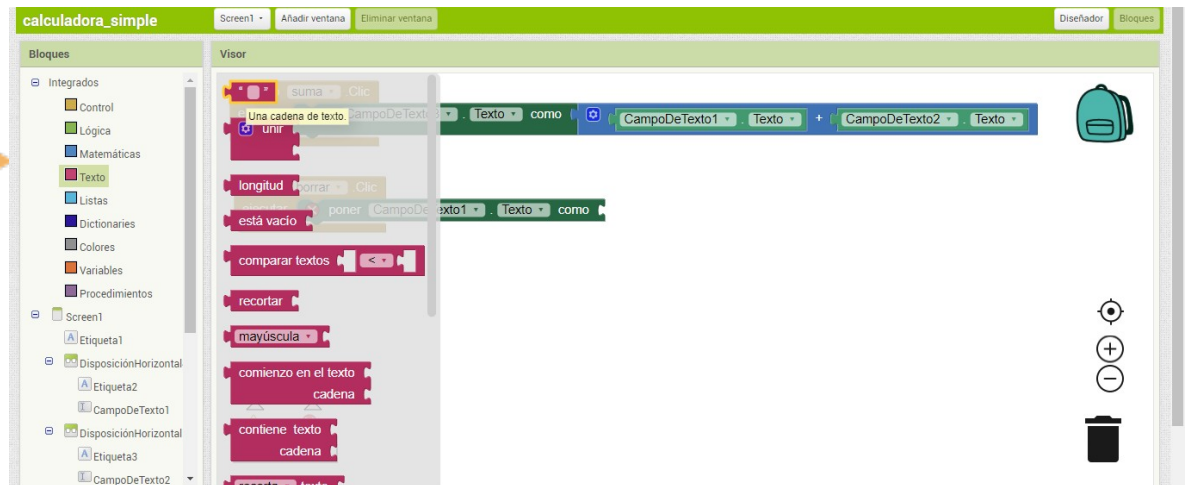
calculadora_simple

Screen1 ▾ Añadir ventana Eliminar ventana

Diseñador Bloques

Bloques

Visor

⊖ Integrados
Control
Lógica
Matemáticas
Texto
Listas
Dictionaries
Colores
Variables
Procedimientos
⊖ Screen1
Etiqueta1
⊖ DisposiciónHorizontal
Etiqueta2
CampoDeTexto1
⊖ DisposiciónHorizontal
Etiqueta3
CampoDeTexto2

" "
suma ▾ Clic
Una cadena de texto.
CampoDeTexto ▾ . Texto ▾ como
CampoDeTexto1 ▾ . Texto ▾ + CampoDeTexto2 ▾ . Texto ▾
unir
longitud
orrar ▾ Clic
poner CampoDeTexto1 ▾ . Texto ▾ como
está vacío
comparar textos < ▾
recortar
mayúscula ▾
comienzo en el texto
cadena
contiene texto
cadena
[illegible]